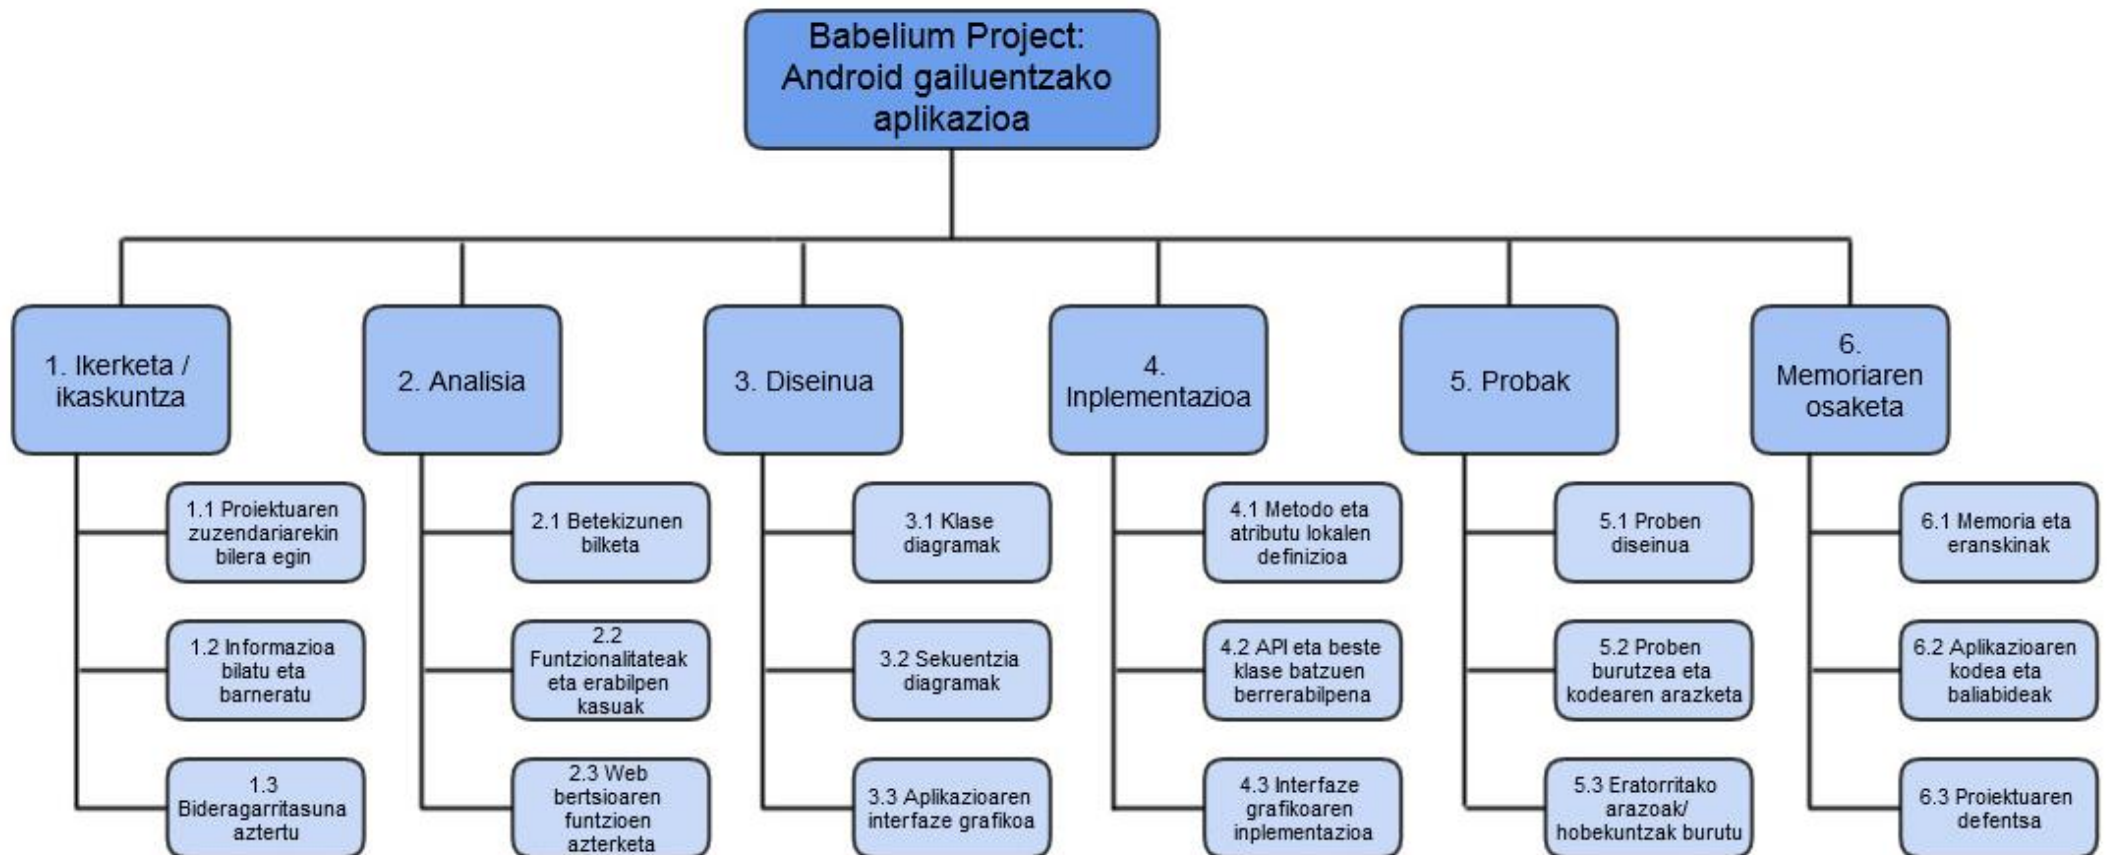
Babelium Project: Android gailuentzako aplikazioa

1. Ikerketa / ikaskuntza

1.1 Proiektuaren zuzendariarekin bilera egin

1.2 Informazioa bilatu eta barneratu

1.3 Bideragarritasuna aztertu

2. Analisia

2.1 Betekizunen bilketa

2.2 Funtzionalitateak eta erabilpen kasuak

2.3 Web bertsioaren funtzioen azterketa

3. Diseinua

3.1 Klase diagramak

3.2 Sekuentzia diagramak

3.3 Aplikazioaren interfaze grafikoa

4. Inplementazioa

4.1 Metodo eta atributu lokalen definizioa

4.2 API eta beste klase batzuen berrerabilpena

4.3 Interfaze grafikoaren inplementazioa

5. Probak

5.1 Proben diseinua

5.2 Proben burutzea eta kodearen arazketa

5.3 Eratorritako arazoak/ hobekuntzak burutu

6. Memoriaren osaketa

6.1 Memoria eta eranskinak

6.2 Aplikazioaren kodea eta baliabideak

6.3 Proiektuaren defentsa